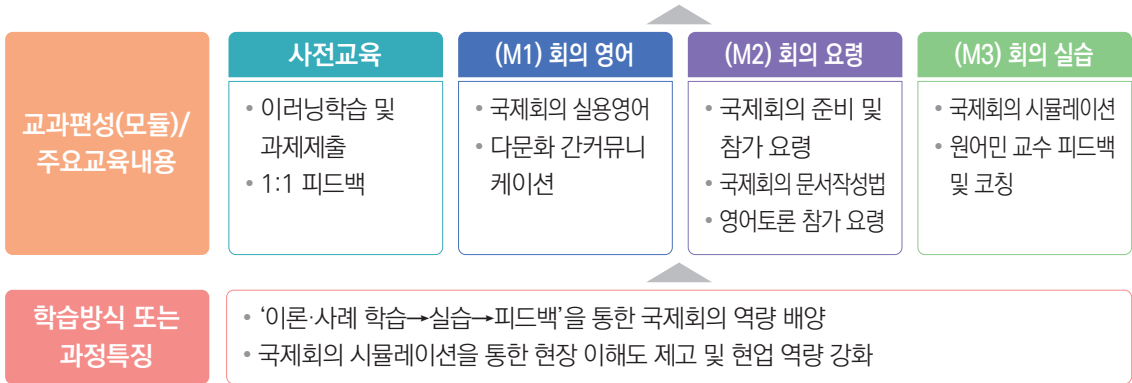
교과편성(모듈)/ 주요교육내용

사전교육

• 이러닝학습 및 과제제출
• 1:1 피드백

(M1) 회의 영어

• 국제회의 실용영어
• 다문화 간커뮤니케이션

(M2) 회의 요령

• 국제회의 준비 및 참가 요령
• 국제회의 문서작성법
• 영어토론 참가 요령

(M3) 회의 실습

• 국제회의 시뮬레이션
• 원어민 교수 피드백 및 코칭

학습방식 또는 과정특징

• '이론·사례 학습→실습→피드백'을 통한 국제회의 역량 배양
• 국제회의 시뮬레이션을 통한 현장 이해도 제고 및 현업 역량 강화